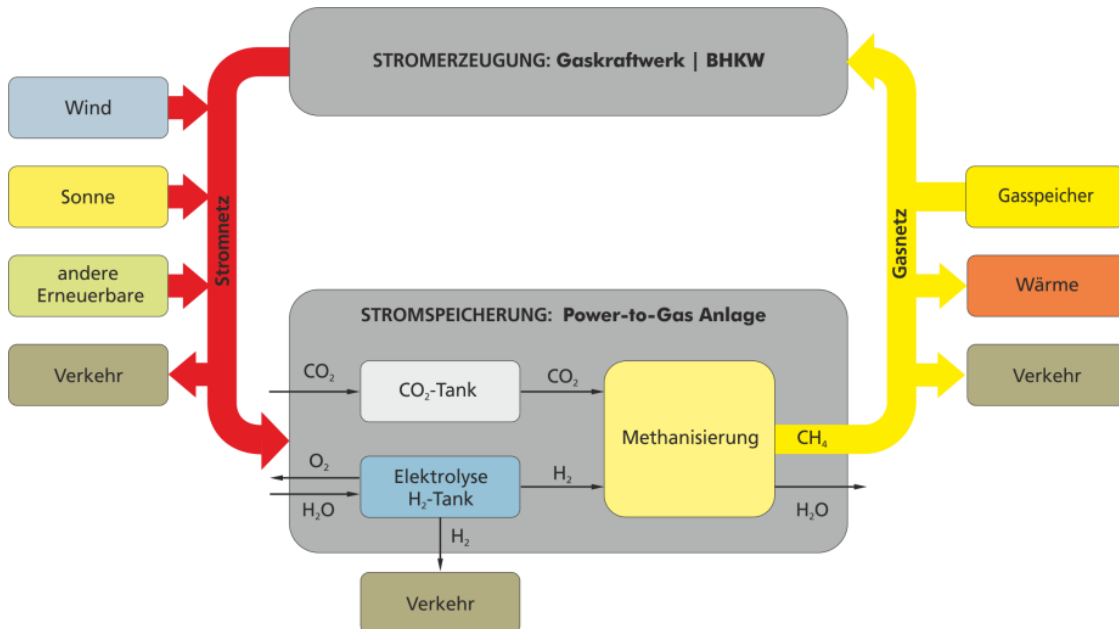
STROMERZEUGUNG: Gaskraftwerk | BHKW

Wind

Sonne

andere Erneuerbare

Verkehr

Stromnetz

Gasnetz

Gasspeicher

Wärme

Verkehr

STROMSPEICHERUNG: Power-to-Gas Anlage

$CO_2$

$CO_2$-Tank

$CO_2$

Methanisierung

$CH_4$

$O_2$

Elektrolyse $H_2$-Tank

$H_2$

$H_2O$

$H_2O$

$H_2$

Verkehr